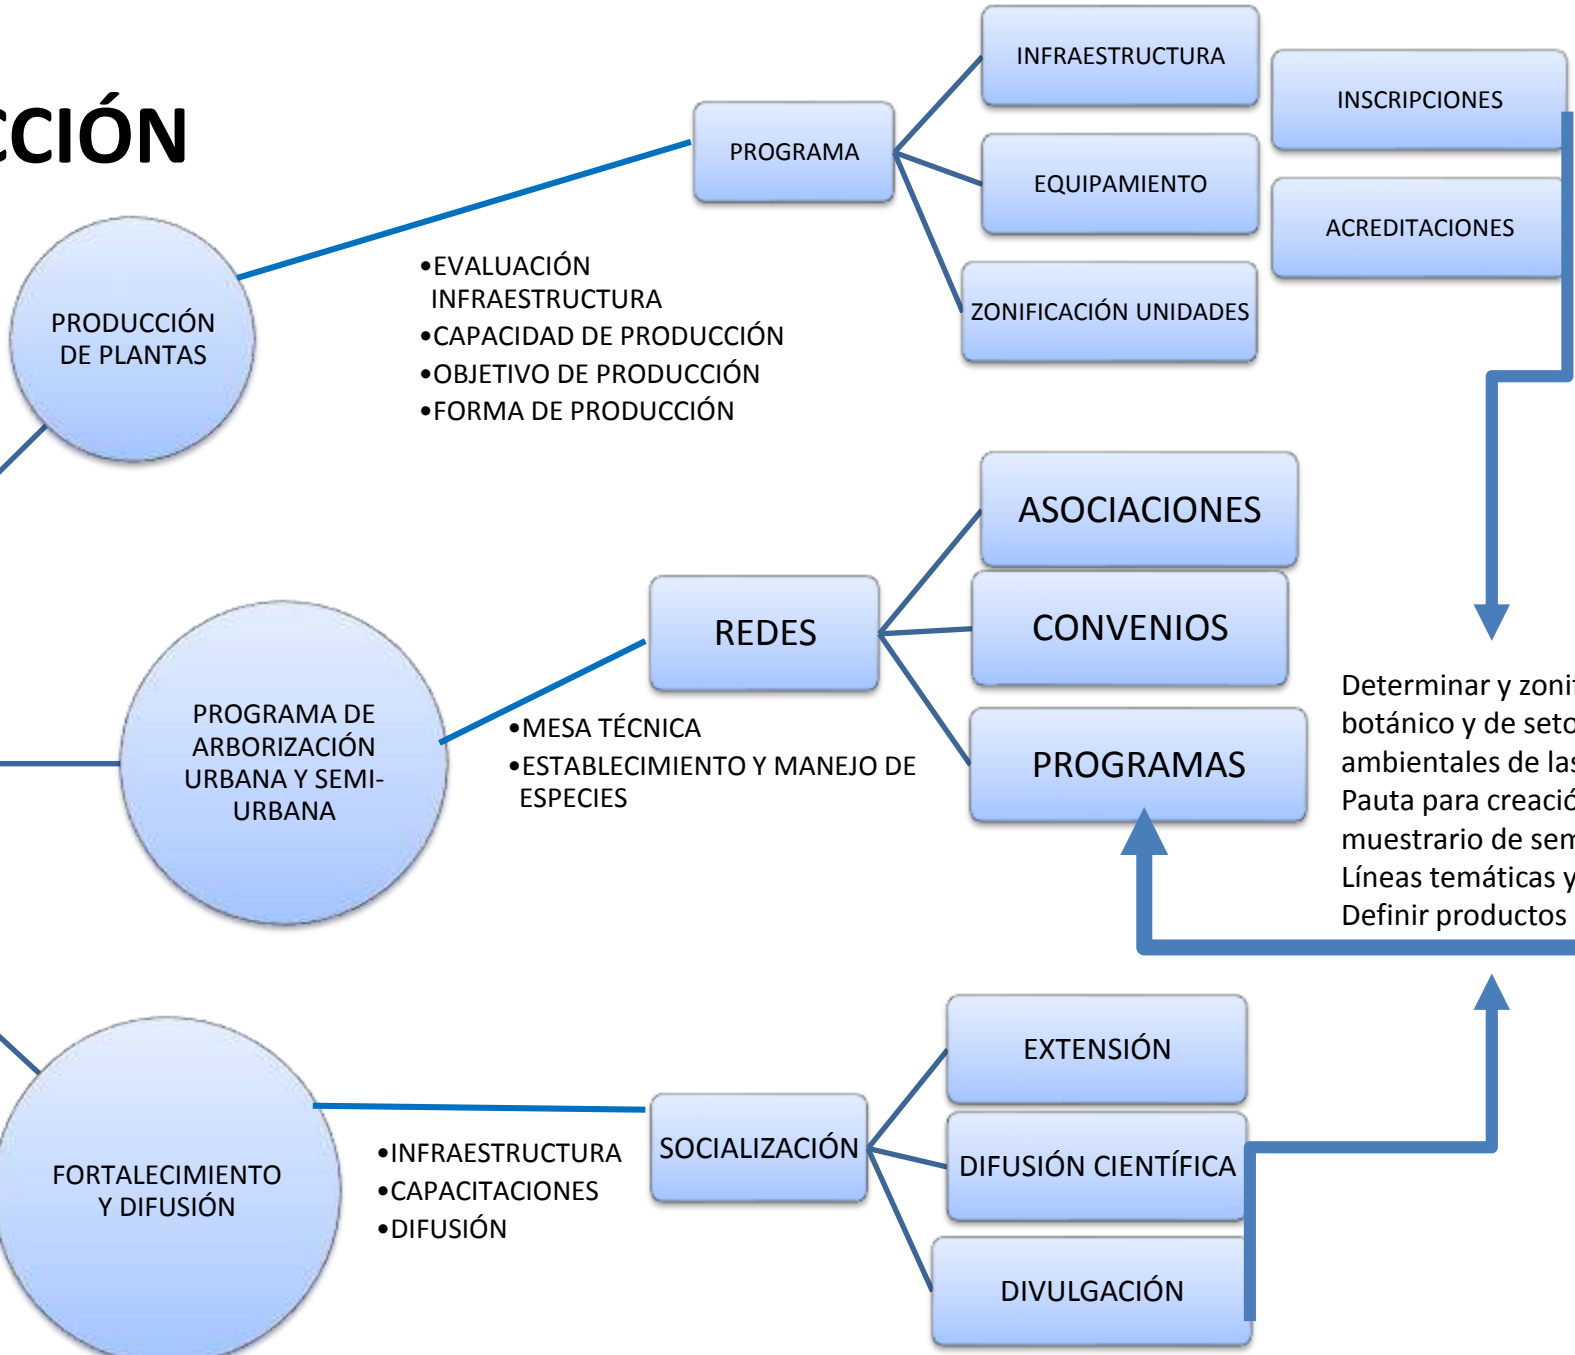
CCIÓN

PROGRAMA

INFRAESTRUCTURA

EQUIPAMIENTO

ZONIFICACIÓN UNIDADES

INSCRIPCIONES

ACREDITACIONES

PRODUCCIÓN DE PLANTAS

•EVALUACIÓN INFRAESTRUCTURA
•CAPACIDAD DE PRODUCCIÓN
•OBJETIVO DE PRODUCCIÓN
•FORMA DE PRODUCCIÓN

REDES

ASOCIACIONES

CONVENIOS

PROGRAMAS

PROGRAMA DE ARBORIZACIÓN URBANA Y SEMI-URBANA

•MESA TÉCNICA
•ESTABLECIMIENTO Y MANEJO DE ESPECIES

Determinar y zoni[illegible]
botánico y de seto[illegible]
ambientales de las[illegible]
Pauta para creació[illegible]
muestrario de sem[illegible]
Líneas temáticas y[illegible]
Definir productos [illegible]

FORTALECIMIENTO Y DIFUSIÓN

•INFRAESTRUCTURA
•CAPACITACIONES
•DIFUSIÓN

SOCIALIZACIÓN

EXTENSIÓN

DIFUSIÓN CIENTÍFICA

DIVULGACIÓN